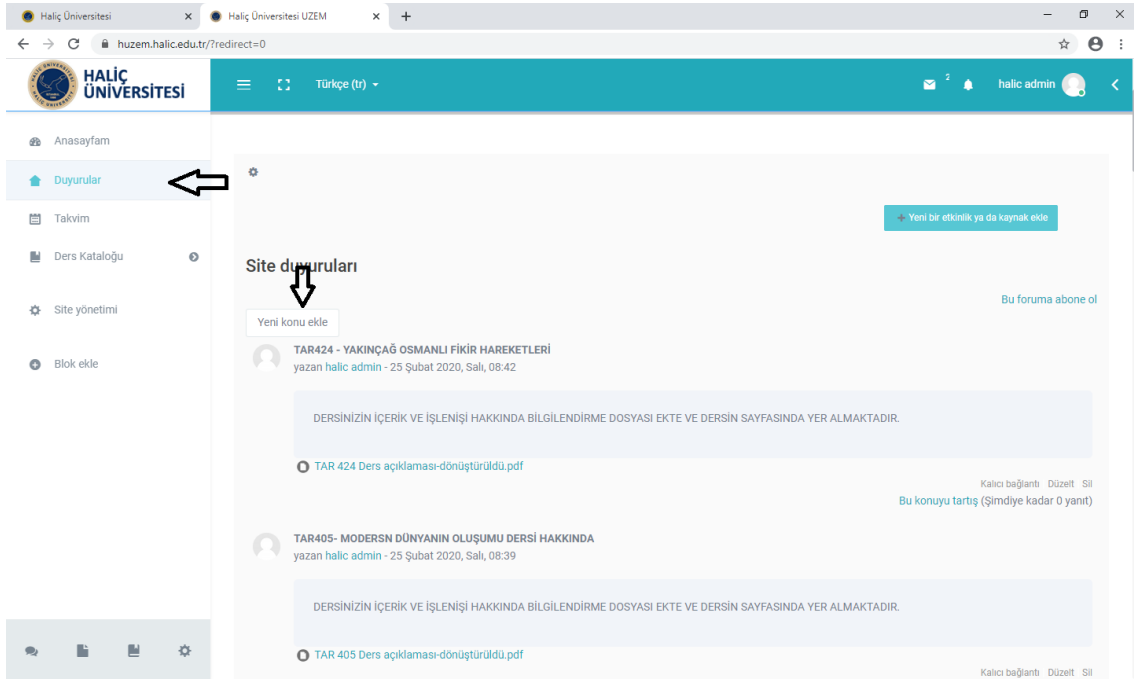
Haliç Üniversitesi
Haliç Üniversitesi UZEM
huzem.halic.edu.tr/?redirect=0

HALİÇ ÜNİVERSİTESİ

Türkçe (tr)
2
halic admin

Anasayfam
Duyurular
Takvim
Ders Kataloğu
Site yönetimi
Blok ekle

Yeni bir etkinlik ya da kaynak ekle

Site duyuruları

Bu foruma abone ol

Yeni konu ekle

TAR424 - YAKINÇAĞ OSMANLI FİKİR HAREKETLERİ
yazan halic admin - 25 Şubat 2020, Salı, 08:42

DERSİNİZİN İÇERİK VE İŞLENİŞİ HAKKINDA BİLGİLENDİRME DOSYASI EKTE VE DERSİN SAYFASINDA YER ALMAKTADIR.

TAR 424 Ders açıklaması-dönüştürüldü.pdf

Kalıcı bağlantı Düzelt Sil
Bu konuyu tartış (Şimdiye kadar 0 yanıt)

TAR405- MODERSN DÜNYANIN OLUŞUMU DERSİ HAKKINDA
yazan halic admin - 25 Şubat 2020, Salı, 08:39

DERSİNİZİN İÇERİK VE İŞLENİŞİ HAKKINDA BİLGİLENDİRME DOSYASI EKTE VE DERSİN SAYFASINDA YER ALMAKTADIR.

TAR 405 Ders açıklaması-dönüştürüldü.pdf

Kalıcı bağlantı Düzelt Sil